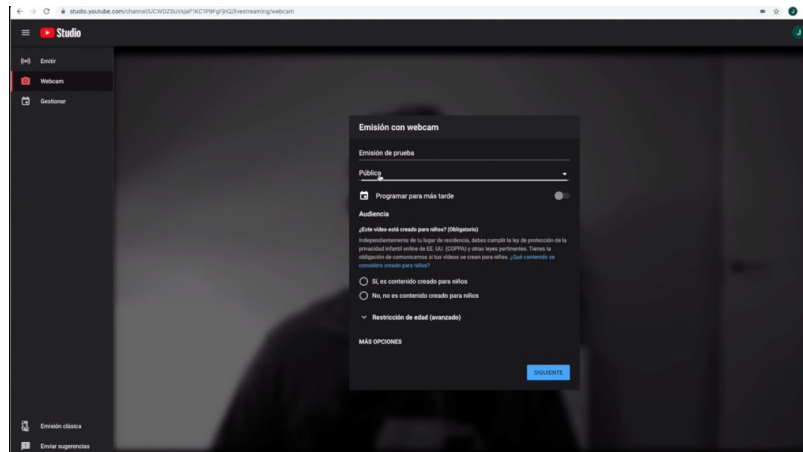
studio.youtube.com/channel/UCWDZ5UvIjaP1KC1P9Fg7jHQ/livestreaming/webcam

Studio

Emitir
Webcam
Gestionar

Emisión con webcam

Emisión de prueba

Público

Programar para más tarde

Audiencia

¿Este vídeo está creado para niños? (Obligatorio)

Independientemente de tu lugar de residencia, debes cumplir la ley de protección de la privacidad infantil online de EE. UU. (COPPA) y otras leyes pertinentes. Tienes la obligación de comunicarnos si tus vídeos se crean para niños. ¿Qué contenido se considera creado para niños?

Sí, es contenido creado para niños

No, no es contenido creado para niños

Restricción de edad (avanzado)

MÁS OPCIONES

SIGUIENTE

Emisión clásica
Enviar sugerencias